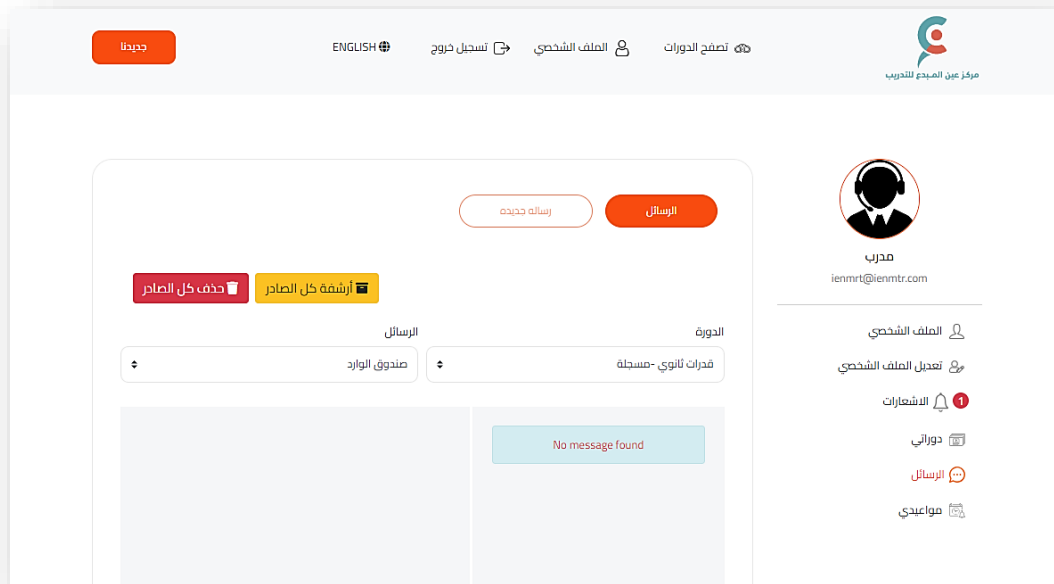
مركز عين المبدع للتدريب

تصفح الدورات
الملف الشخصي
تسجيل خروج
ENGLISH
جديدنا

مدرب
ienmrt@ienmtr.com

الملف الشخصي
تعديل الملف الشخصي
1 الاشعارات
دوراتي
الرسائل
مواعيدي

الرسائل
رساله جديده

أرشفة كل الصادر
حذف كل الصادر

الدورة
قدرات ثانوي -مسجلة
الرسائل
صندوق الوارد

No message found